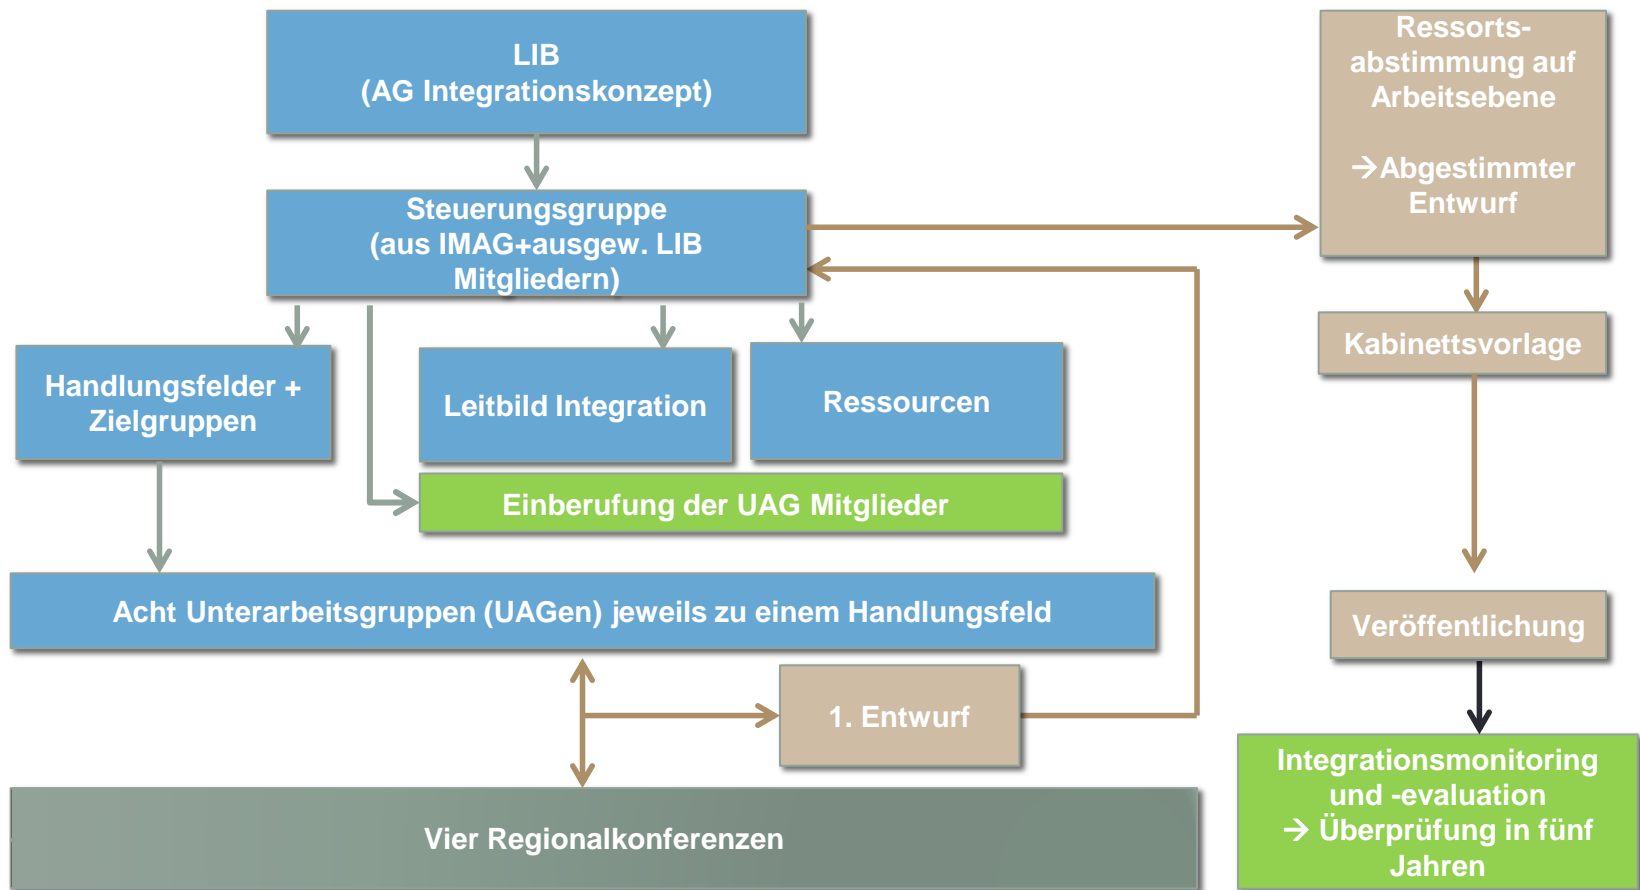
LIB
(AG Integrationskonzept)

Steuerungsgruppe
(aus IMAG+ausgew. LIB Mitgliedern)

Handlungsfelder + Zielgruppen

Leitbild Integration

Ressourcen

Einberufung der UAG Mitglieder

Acht Unterarbeitsgruppen (UAGen) jeweils zu einem Handlungsfeld

1. Entwurf

Vier Regionalkonferenzen

Ressorts-abstimmung auf Arbeitsebene

→Abgestimmter Entwurf

Kabinettsvorlage

Veröffentlichung

Integrationsmonitoring und -evaluation
→ Überprüfung in fünf Jahren